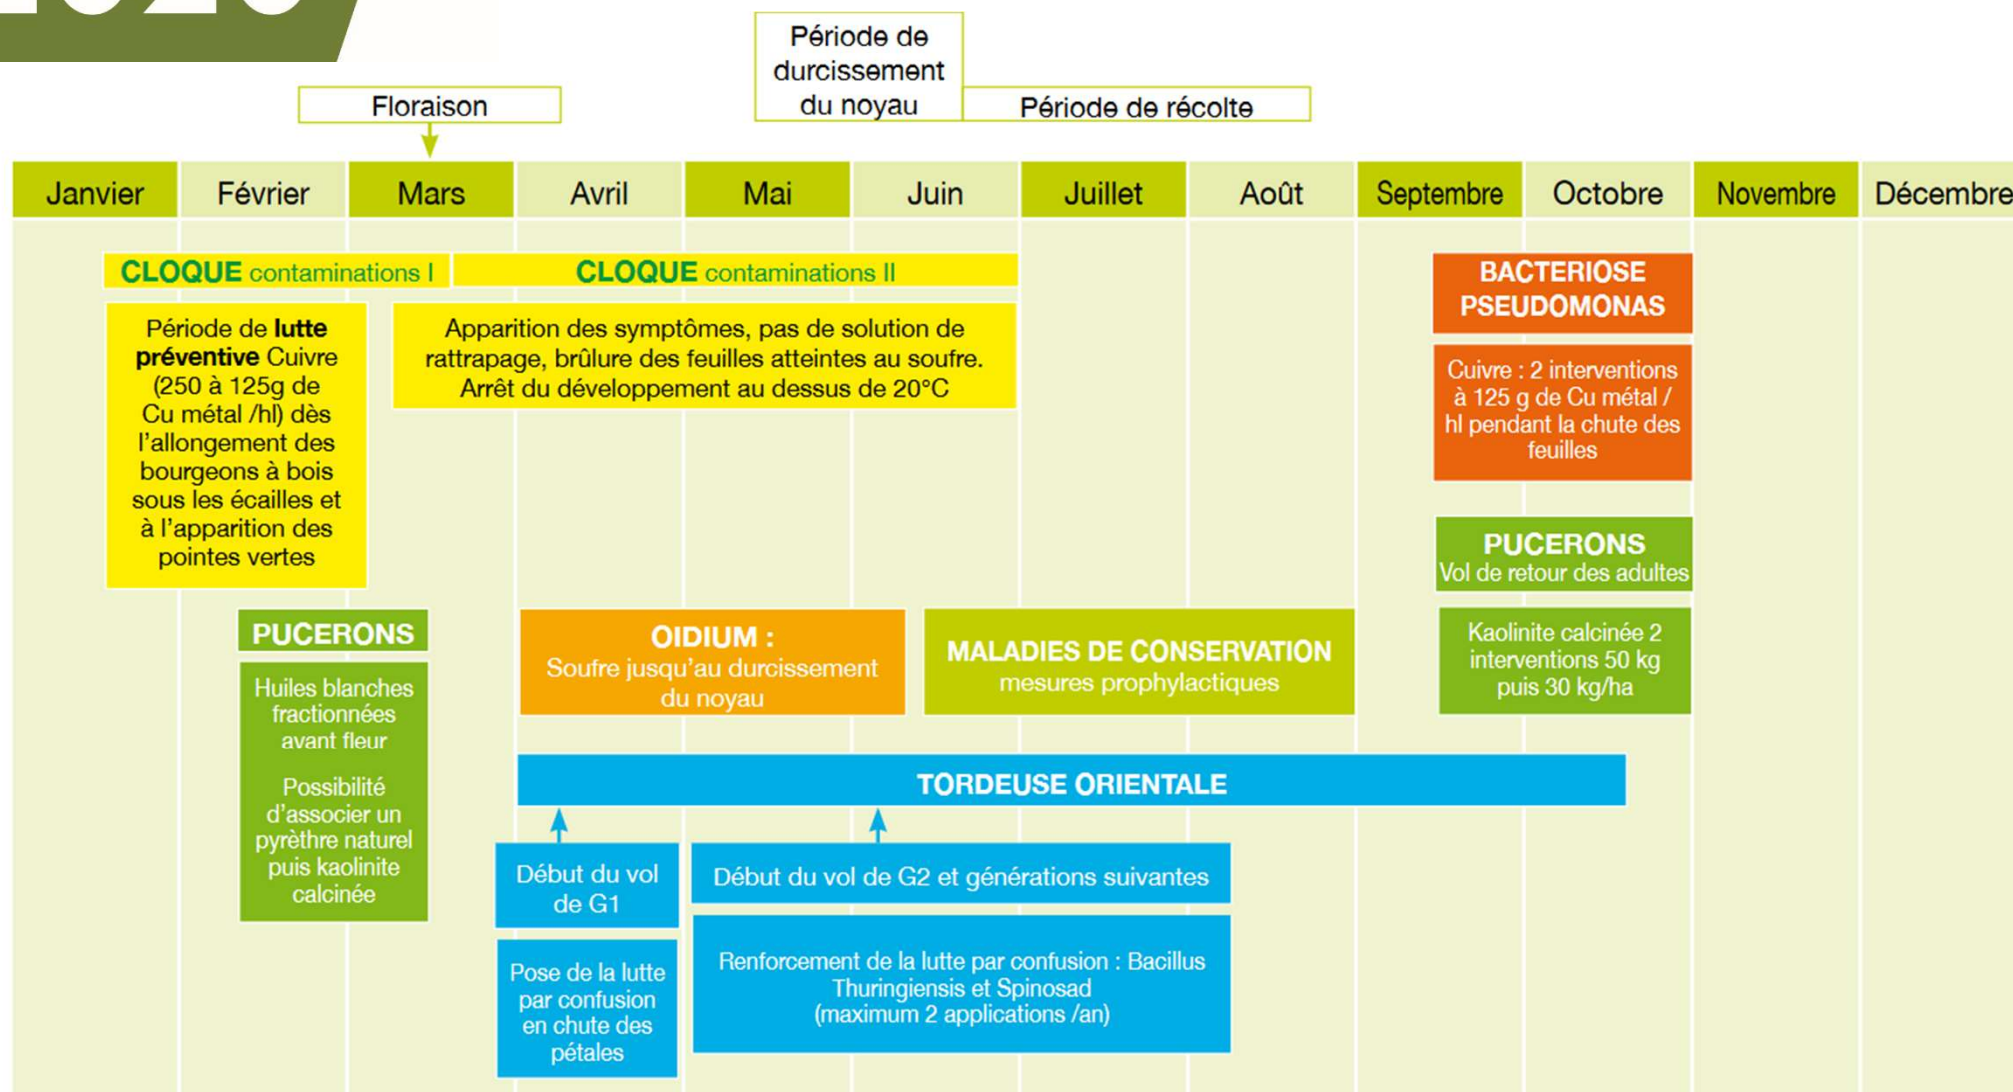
Période de durcissement du noyau

Floraison

Période de récolte

| Janvier | Février | Mars | Avril | Mai | Juin | Juillet | Août | Septembre | Octobre | Novembre | Décembre |
|---|---|---|---|---|---|---|---|---|---|---|---|

CLOQUE contaminations I

CLOQUE contaminations II

Période de lutte préventive Cuivre (250 à 125g de Cu métal /hl) dès l'allongement des bourgeons à bois sous les écailles et à l'apparition des pointes vertes

Apparition des symptômes, pas de solution de rattrapage, brûlure des feuilles atteintes au soufre. Arrêt du développement au dessus de 20°C

BACTERIOSE PSEUDOMONAS

Cuivre : 2 interventions à 125 g de Cu métal / hl pendant la chute des feuilles

PUCERONS
Vol de retour des adultes

Kaolinite calcinée 2 interventions 50 kg puis 30 kg/ha

PUCERONS

Huiles blanches fractionnées avant fleur

Possibilité d'associer un pyrèthre naturel puis kaolinite calcinée

OIDIUM :
Soufre jusqu'au durcissement du noyau

MALADIES DE CONSERVATION
mesures prophylactiques

TORDEUSE ORIENTALE

Début du vol de G1

Début du vol de G2 et générations suivantes

Pose de la lutte par confusion en chute des pétales

Renforcement de la lutte par confusion : Bacillus Thuringiensis et Spinosad (maximum 2 applications /an)